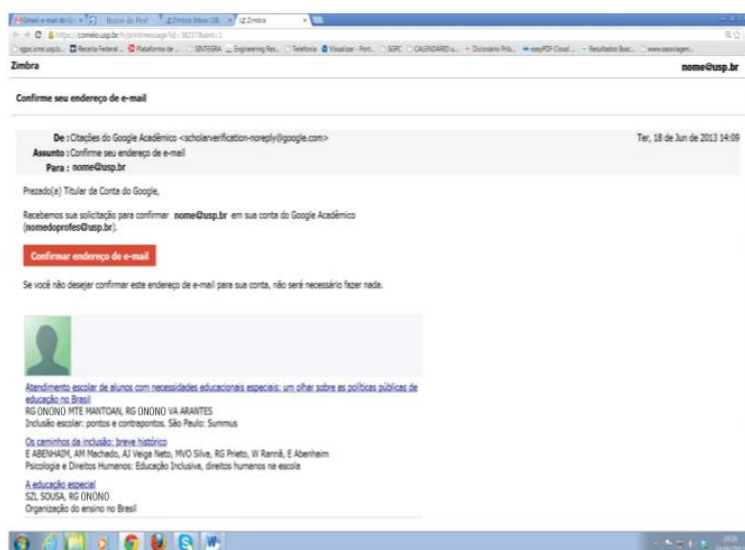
Zimbra

nome@usp.br

Confirme seu endereço de e-mail

De : Citações do Google Acadêmico <scholarverification-noreply@google.com>

Ter, 18 de Jun de 2013 14:09

Assunto : Confirme seu endereço de e-mail

Para : nome@usp.br

Prezado(a) Titular de Conta do Google,

Recebemos sua solicitação para confirmar nome@usp.br em sua conta do Google Acadêmico (nomedoprofes@usp.br).

Confirmar endereço de e-mail

Se você não desejar confirmar este endereço de e-mail para sua conta, não será necessário fazer nada.

Atendimento escolar de alunos com necessidades educacionais especiais: um olhar sobre as políticas públicas de educação no Brasil
RG ONONO MTE MANTOAN, RG ONONO VA ARANTES
Inclusão escolar: pontos e contrapontos. São Paulo: Summus

Os caminhos da inclusão: breve histórico
E ABENHAIM, AM Machado, AJ Veiga Neto, MVO Silva, RG Prieto, W Ranná, E Abenhaim
Psicologia e Direitos Humanos: Educação Inclusiva, direitos humanos na escola

A educação especial
SZL SOUSA, RG ONONO
Organização do ensino no Brasil